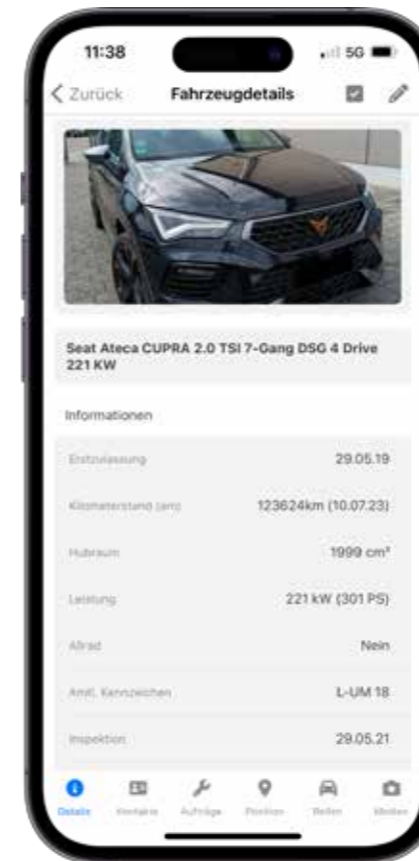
11:38

5G

< Zurück

Fahrzeugdetails

Seat Ateca CUPRA 2.0 TSI 7-Gang DSG 4 Drive 221 KW

Informationen

| | |
|---|---|
| Erstzulassung | 29.05.19 |
| Kilometerstand (am) | 123624km (10.07.23) |
| Hubraum | 1999 cm³ |
| Leistung | 221 kW (301 PS) |
| Allrad | Nein |
| Amtl. Kennzeichen | L-UM 18 |
| Inspektion | 29.05.21 |

Details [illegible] Aufträge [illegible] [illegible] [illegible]